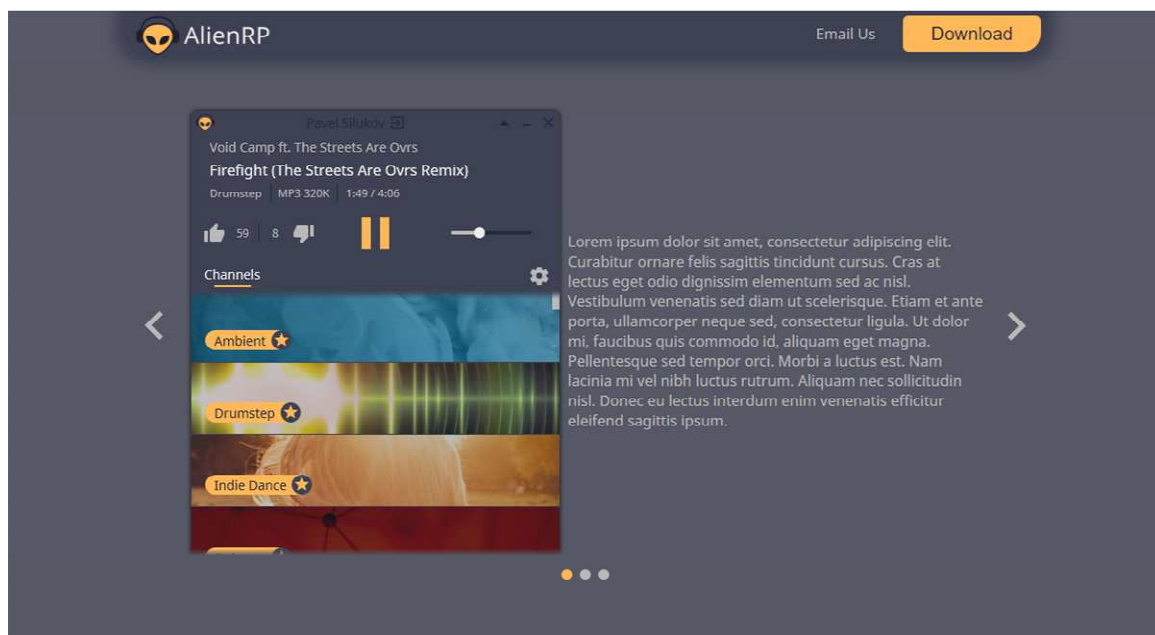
AlienRP

Email Us

Download

Pavel Silukov

Void Camp ft. The Streets Are Ovrs

Firefight (The Streets Are Ovrs Remix)

Drumstep | MP3 320K | 1:49 / 4:06

59 | 8

Channels

Ambient

Drumstep

Indie Dance

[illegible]

Lorem ipsum dolor sit amet, consectetur adipiscing elit. Curabitur ornare felis sagittis tincidunt cursus. Cras at lectus eget odio dignissim elementum sed ac nisl. Vestibulum venenatis sed diam ut scelerisque. Etiam et ante porta, ullamcorper neque sed, consectetur ligula. Ut dolor mi, faucibus quis commodo id, aliquam eget magna. Pellentesque sed tempor orci. Morbi a luctus est. Nam lacinia mi vel nibh luctus rutrum. Aliquam nec sollicitudin nisl. Donec eu lectus interdum enim venenatis efficitur eleifend sagittis ipsum.